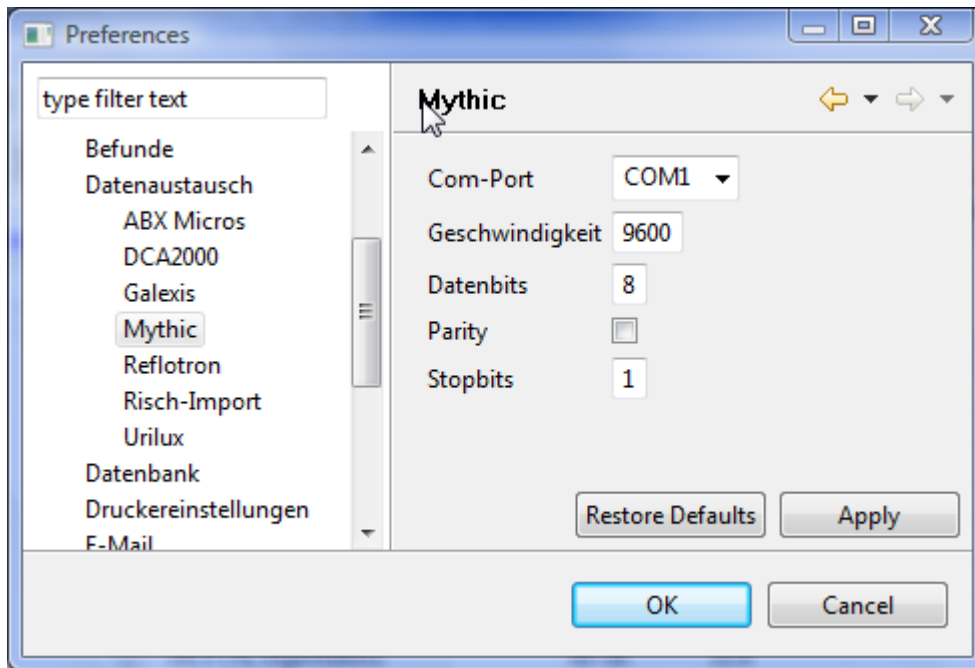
Preferences

type filter text

Befunde
Datenaustausch
ABX Micros
DCA2000
Galexis
Mythic
Reflotron
Risch-Import
Urilux
Datenbank
Druckereinstellungen
E-Mail

Mythic

Com-Port COM1
Geschwindigkeit 9600
Datenbits 8
Parity
Stopbits 1

Restore Defaults
Apply

OK
Cancel